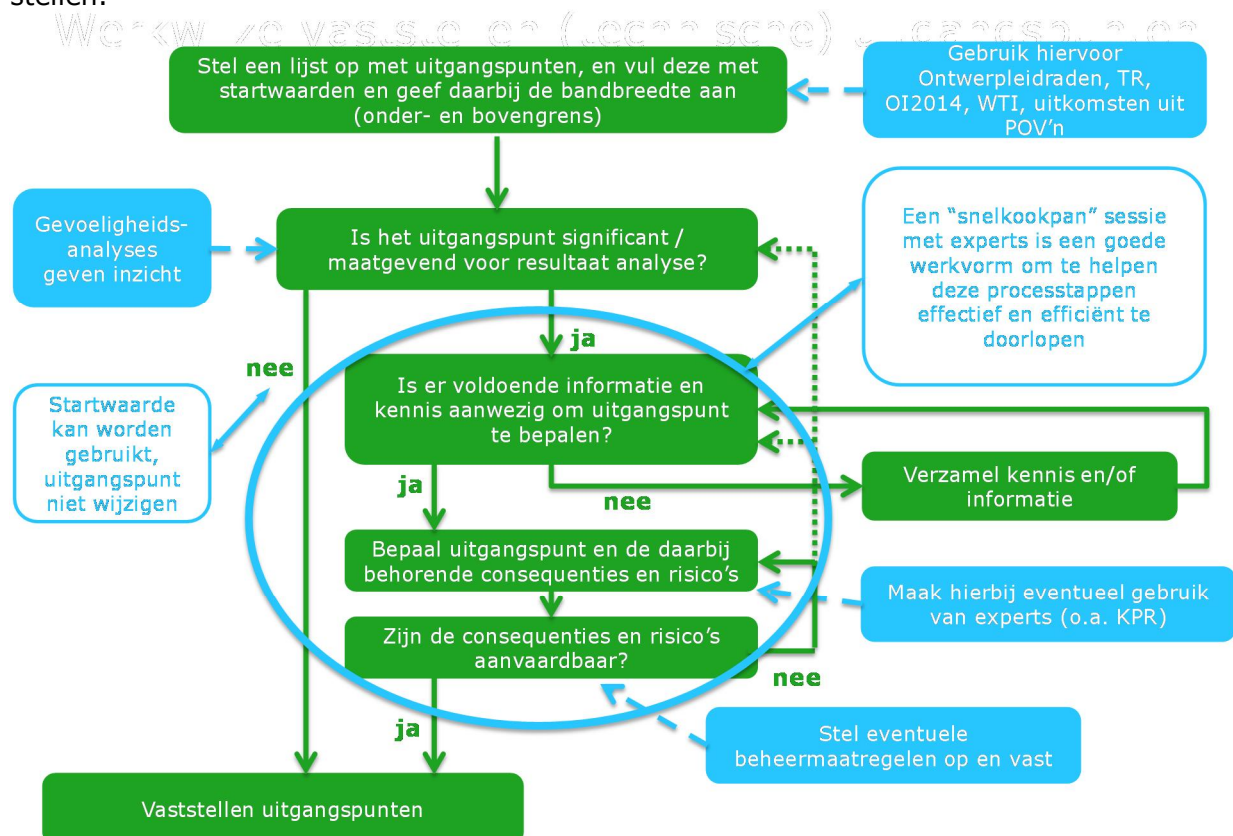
stellen.

Werkw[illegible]ze vasts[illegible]ellen (techn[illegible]sche) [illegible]

Stel een lijst op met uitgangspunten, en vul deze met startwaarden en geef daarbij de bandbreedte aan (onder- en bovengrens)

Gebruik hiervoor Ontwerpleidraden, TR, OI2014, WTI, uitkomsten uit POV'n

Gevoeligheids-analyses geven inzicht

Is het uitgangspunt significant / maatgevend voor resultaat analyse?

Een "snelkookpan" sessie met experts is een goede werkvorm om te helpen deze processtappen effectief en efficiënt te doorlopen

ja

nee

Startwaarde kan worden gebruikt, uitgangspunt niet wijzigen

Is er voldoende informatie en kennis aanwezig om uitgangspunt te bepalen?

Verzamel kennis en/of informatie

ja

nee

Bepaal uitgangspunt en de daarbij behorende consequenties en risico's

Maak hierbij eventueel gebruik van experts (o.a. KPR)

Zijn de consequenties en risico's aanvaardbaar?

nee

ja

Stel eventuele beheermaatregelen op en vast

Vaststellen uitgangspunten